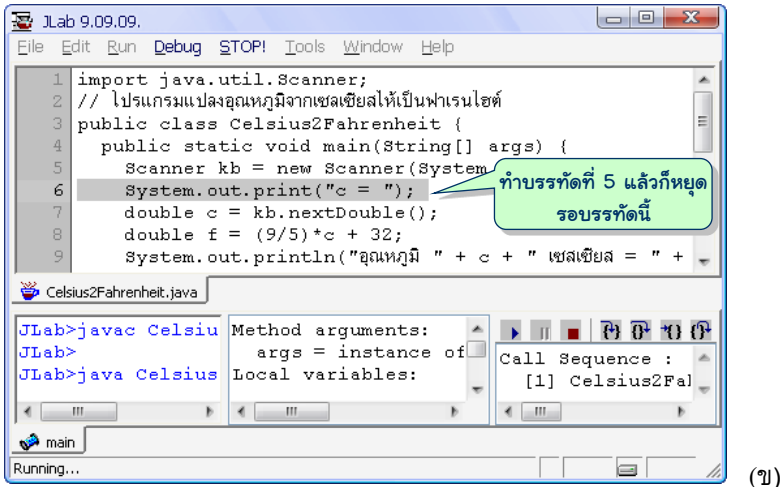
JLab 9.09.09.

File Edit Run Debug STOP! Tools Window Help

1 import java.util.Scanner;
2 // โปรแกรมแปลงอุณหภูมิจากเซลเซียสให้เป็นฟาเรนไฮต์
3 public class Celsius2Fahrenheit {
4 public static void main(String[] args) {
5 Scanner kb = new Scanner(System
6 System.out.print("c = ");
7 double c = kb.nextDouble();
8 double f = (9/5)*c + 32;
9 System.out.println("อุณหภูมิ " + c + " เซลเซียส = " +

ทำบรรทัดที่ 5 แล้วก็หยุดรอบรรทัดนี้

Celsius2Fahrenheit.java

JLab>javac Celsiu
JLab>
JLab>java Celsius

Method arguments:
args = instance of
Local variables:

Call Sequence :
[1] Celsius2Fal

main

Running...

(ข)